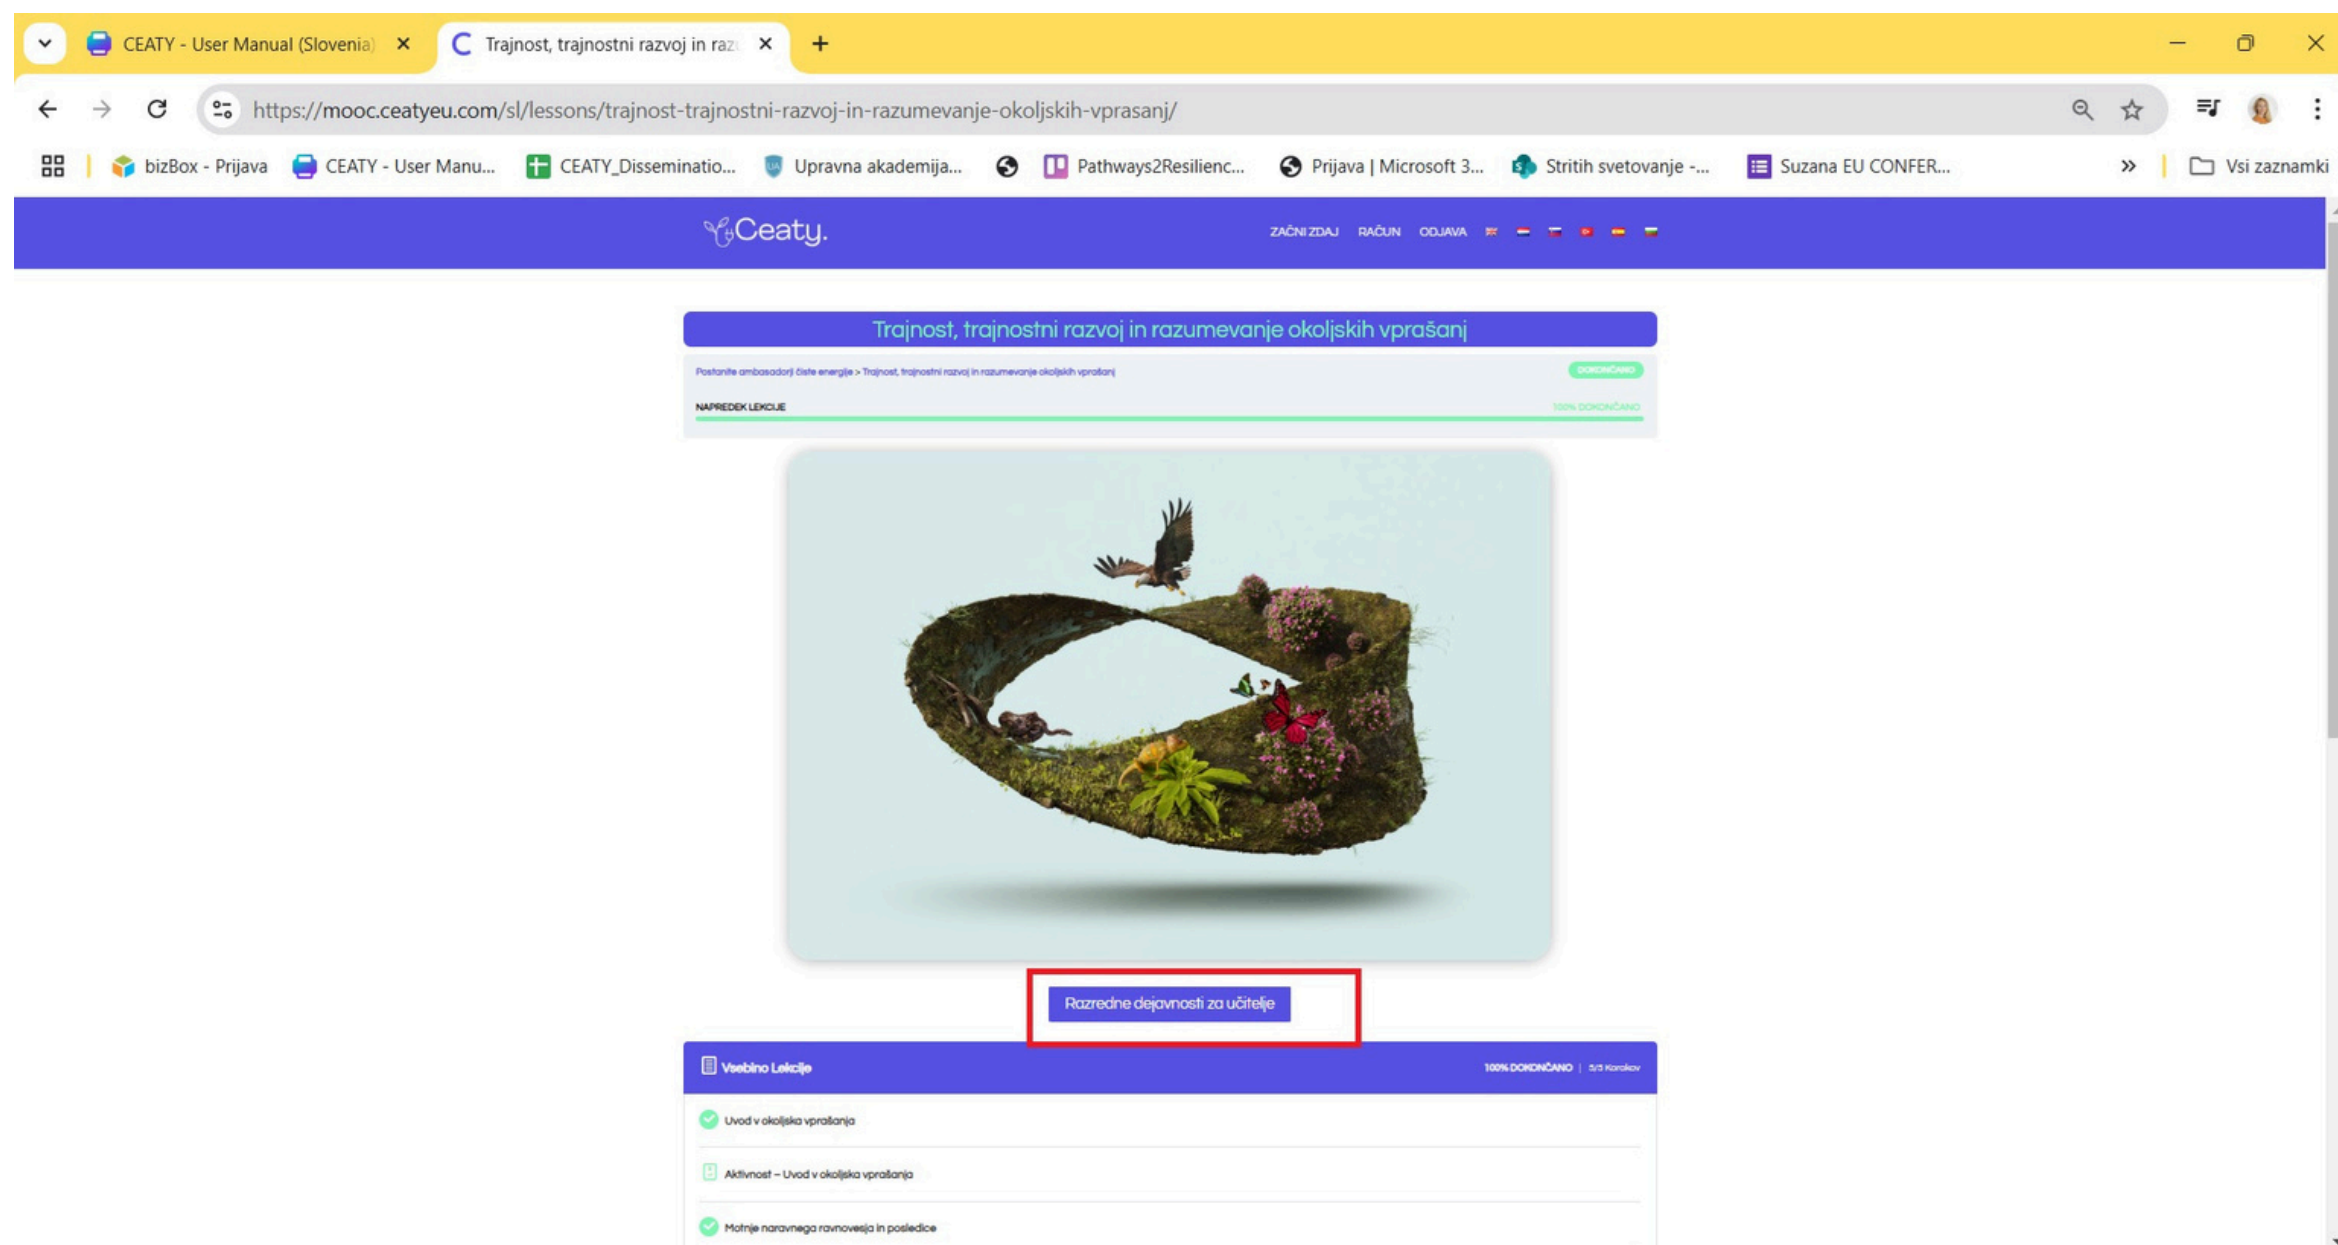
CEATY - User Manual (Slovenia) ×
Trajnost, trajnostni razvoj in raz ×
+

https://mooc.ceatyeu.com/sl/lessons/trajnost-trajnostni-razvoj-in-razumevanje-okoljskih-vprasanj/

bizBox - Prijava
CEATY - User Manu...
CEATY_Disseminatio...
Upravna akademija...
Pathways2Resilienc...
Prijava | Microsoft 3...
Stritih svetovanje -...
Suzana EU CONFER...
»
Vsi zaznamki

Ceaty.
ZAČNI ZDAJ RAČUN ODJAVA

Trajnost, trajnostni razvoj in razumevanje okoljskih vprašanj

Postanite ambasadorji čiste energije > Trajnost, trajnostni razvoj in razumevanje okoljskih vprašanj
DOKONČANO
NAPREDEK LEKCIJE
100% DOKONČANO

Razredne dejavnosti za učitelje

Vsebina Lekcije
100% DOKONČANO | 5/5 Korakov

Uvod v okoljska vprašanja
Aktivnost – Uvod v okoljska vprašanja
Motnje naravnega ravnovesja in posledice